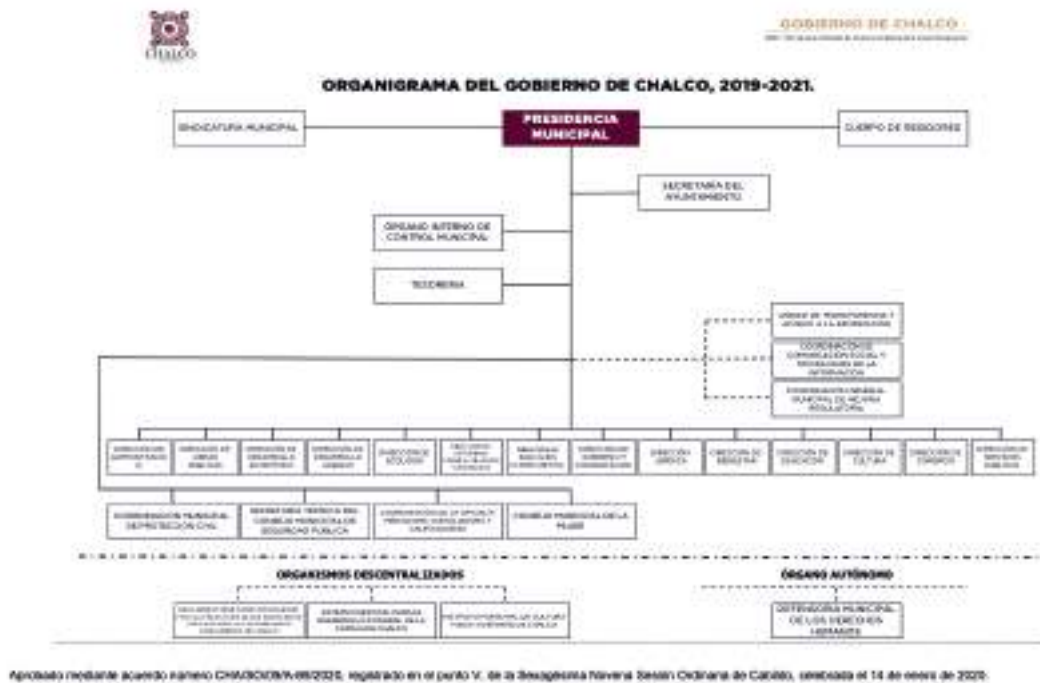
CHALCO

GOBIERNO DE CHALCO

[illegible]

ORGANIGRAMA DEL GOBIERNO DE CHALCO, 2019-2021.

SINDICATURA MUNICIPAL

PRESIDENCIA MUNICIPAL

CUERPO DE REGIDORES

SECRETARÍA DEL AYUNTAMIENTO

ÓRGANO INTERNO DE CONTROL MUNICIPAL

TESORERÍA

UNIDAD DE TRANSPARENCIA Y ACCESO A LA INFORMACIÓN

COORDINACIÓN DE COMUNICACIÓN SOCIAL Y TECNOLOGÍAS DE LA INFORMACIÓN

COORDINACIÓN GENERAL MUNICIPAL DE MEJORA REGULATORIA

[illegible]

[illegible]

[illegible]

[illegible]

DIRECCIÓN DE ECOLOGÍA

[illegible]

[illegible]

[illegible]

DIRECCIÓN JURÍDICA

DIRECCIÓN DE BIENESTAR

DIRECCIÓN DE EDUCACIÓN

DIRECCIÓN DE CULTURA

DIRECCIÓN DE TURISMO

DIRECCIÓN DE SERVICIOS PÚBLICOS

COORDINACIÓN MUNICIPAL DE PROTECCIÓN CIVIL

SECRETARÍA TÉCNICA DEL CONSEJO MUNICIPAL DE SEGURIDAD PÚBLICA

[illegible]

INSTITUTO MUNICIPAL DE LA MUJER

ORGANISMOS DESCENTRALIZADOS

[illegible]

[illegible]

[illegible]

ÓRGANO AUTÓNOMO

DEFENSORÍA MUNICIPAL DE LOS DERECHOS HUMANOS

Aprobado mediante acuerdo número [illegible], registrado en el punto V. de la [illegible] Sesión Ordinaria de Cabildo, celebrada el 14 de enero de 2020.